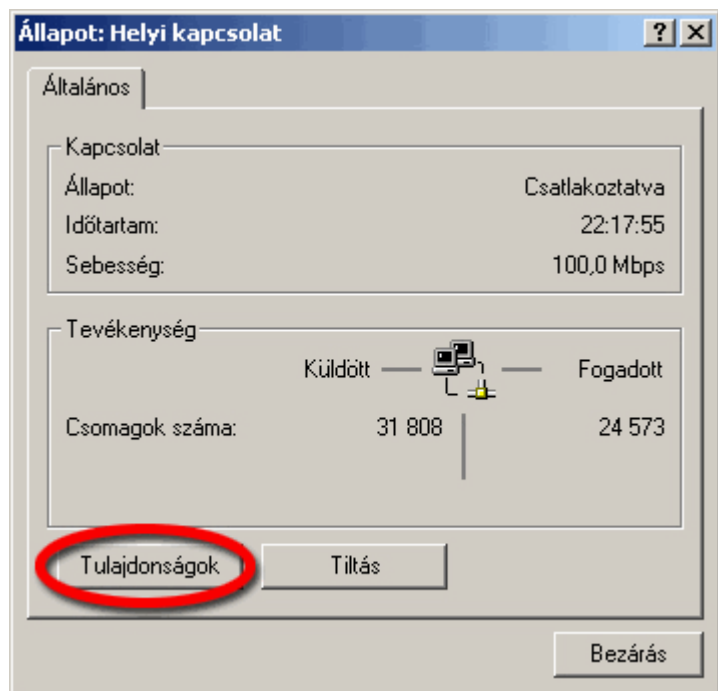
Állapot: Helyi kapcsolat

?

Általános

Kapcsolat

Állapot: Csatlakoztatva

Időtartam: 22:17:55

Sebesség: 100,0 Mbps

Tevékenység

Küldött Fogadott

Csomagok száma: 31 808 24 573

Tulajdonságok

Tiltás

Bezárás